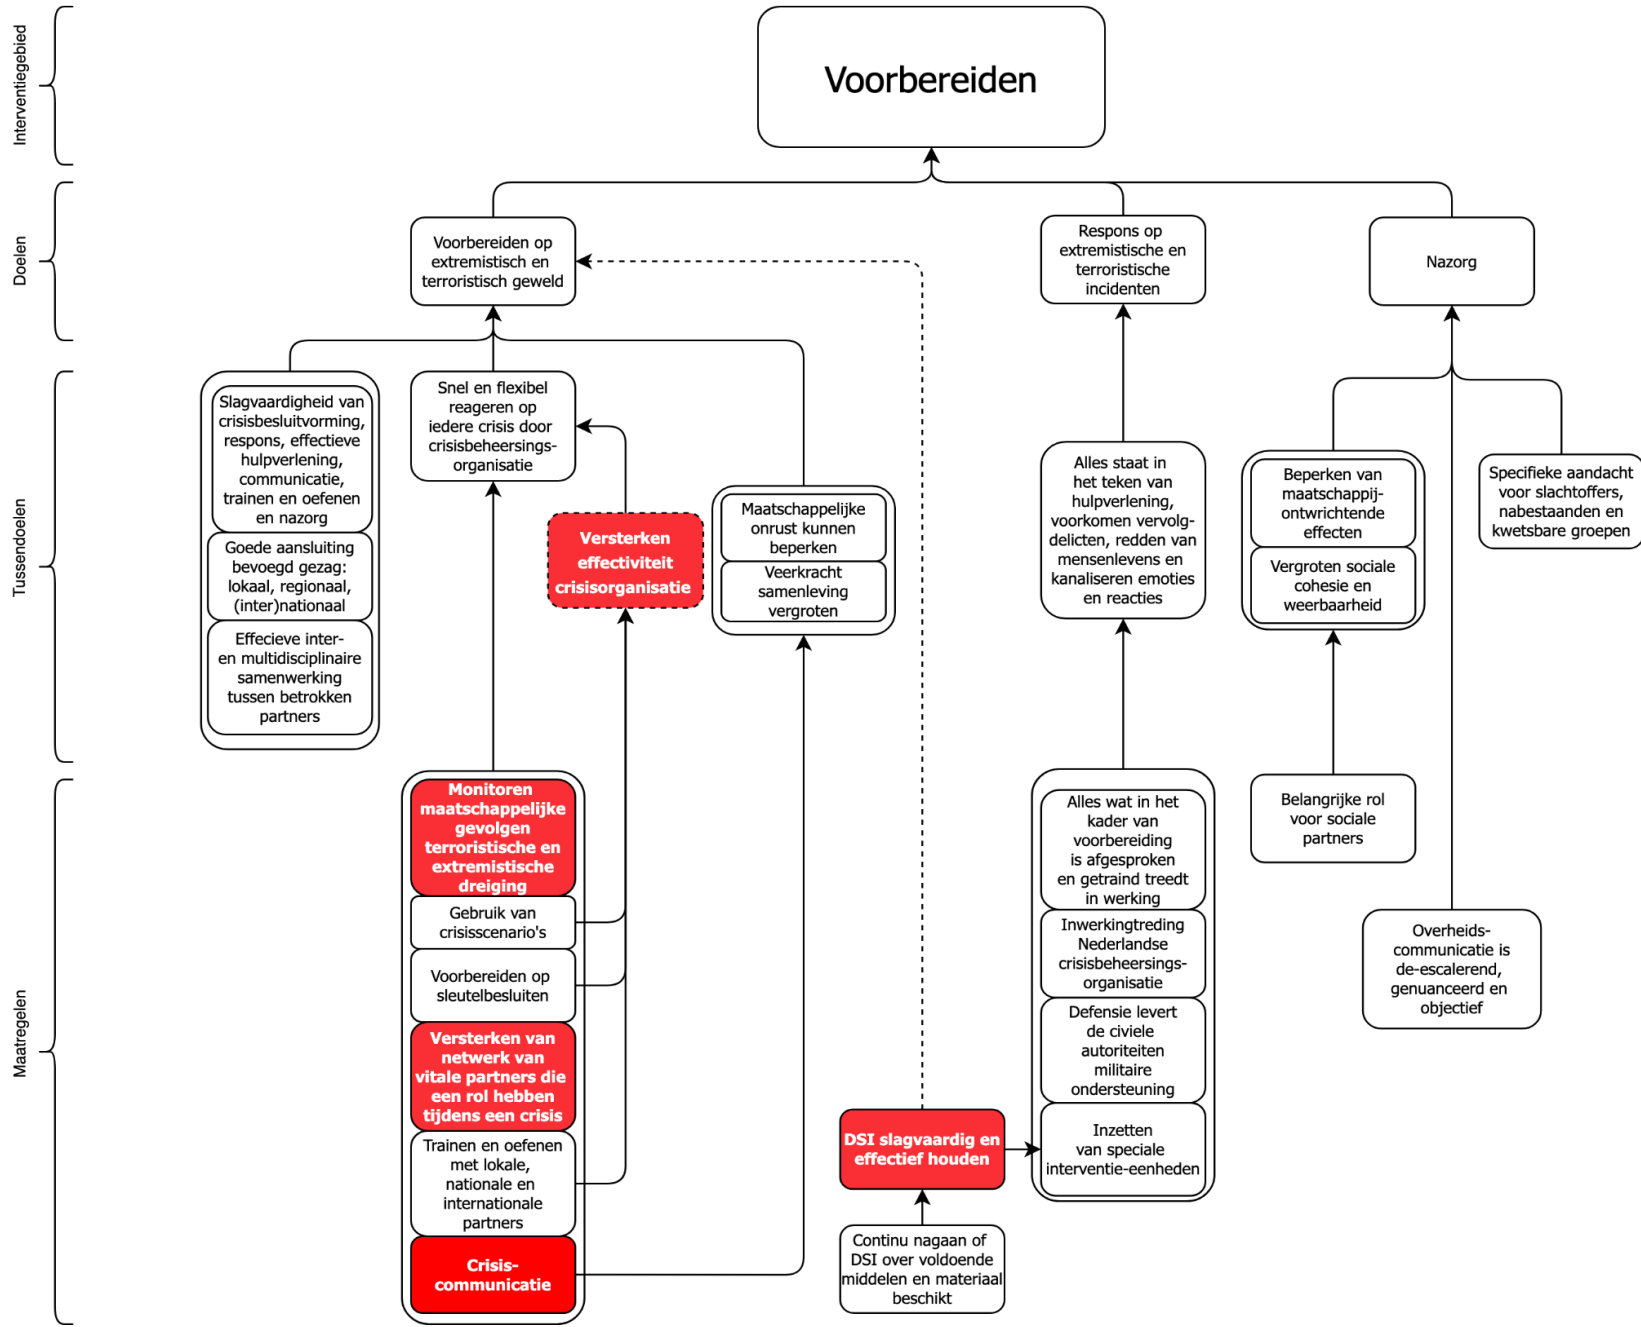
Interventiegebied

Voorbereiden

Doelen

Voorbereiden op extremistisch en terroristisch geweld

Respons op extremistische en terroristische incidenten

Nazorg

Tussendoelen

Slagvaardigheid van crisisbesluitvorming, respons, effectieve hulpverlening, communicatie, trainen en oefenen en nazorg

Goede aansluiting bevoegd gezag: lokaal, regionaal, (inter)nationaal

Effecieve inter- en multidisciplinaire samenwerking tussen betrokken partners

Snel en flexibel reageren op iedere crisis door crisisbeheersingsorganisatie

Versterken effectiviteit crisisorganisatie

Maatschappelijke onrust kunnen beperken

Veerkracht samenleving vergroten

Alles staat in het teken van hulpverlening, voorkomen vervolgdelicten, redden van mensenlevens en kanaliseren emoties en reacties

Beperken van maatschappij-ontwrichtende effecten

Vergroten sociale cohesie en weerbaarheid

Specifieke aandacht voor slachtoffers, nabestaanden en kwetsbare groepen

Maatregelen

Monitoren maatschappelijke gevolgen terroristische en extremistische dreiging

Gebruik van crisisscenario's

Voorbereiden op sleutelbesluiten

Versterken van netwerk van vitale partners die een rol hebben tijdens een crisis

Trainen en oefenen met lokale, nationale en internationale partners

Crisis-communicatie

DSI slagvaardig en effectief houden

Continu nagaan of DSI over voldoende middelen en materiaal beschikt

Alles wat in het kader van voorbereiding is afgesproken en getraind treedt in werking

Inwerkingtreding Nederlandse crisisbeheersingsorganisatie

Defensie levert de civiele autoriteiten militaire ondersteuning

Inzetten van speciale interventie-eenheden

Belangrijke rol voor sociale partners

Overheidscommunicatie is de-escalerend, genuanceerd en objectief